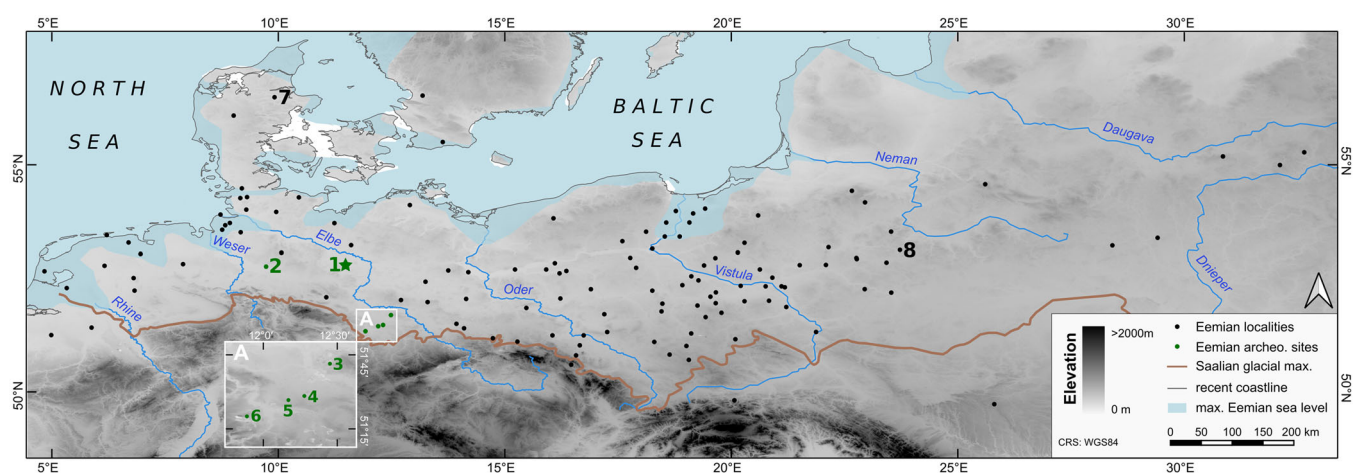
5°E 10°E 15°E 20°E 25°E 30°E

NORTH SEA

BALTIC SEA

55°N 55°N

50°N 50°N

7

Daugava

Neman

Weser

Elbe

2

1

8

Vistula

Oder

Dnieper

Rhine

A

A

12°0' 12°30'

3

51°45'

4

5

6

51°15'

Elevation

>2000m

0 m

Eemian localities

Eemian archeo. sites

Saalian glacial max.

recent coastline

max. Eemian sea level

CRS: WGS84

0 50 100 150 200 km

5°E 10°E 15°E 20°E 25°E 30°E